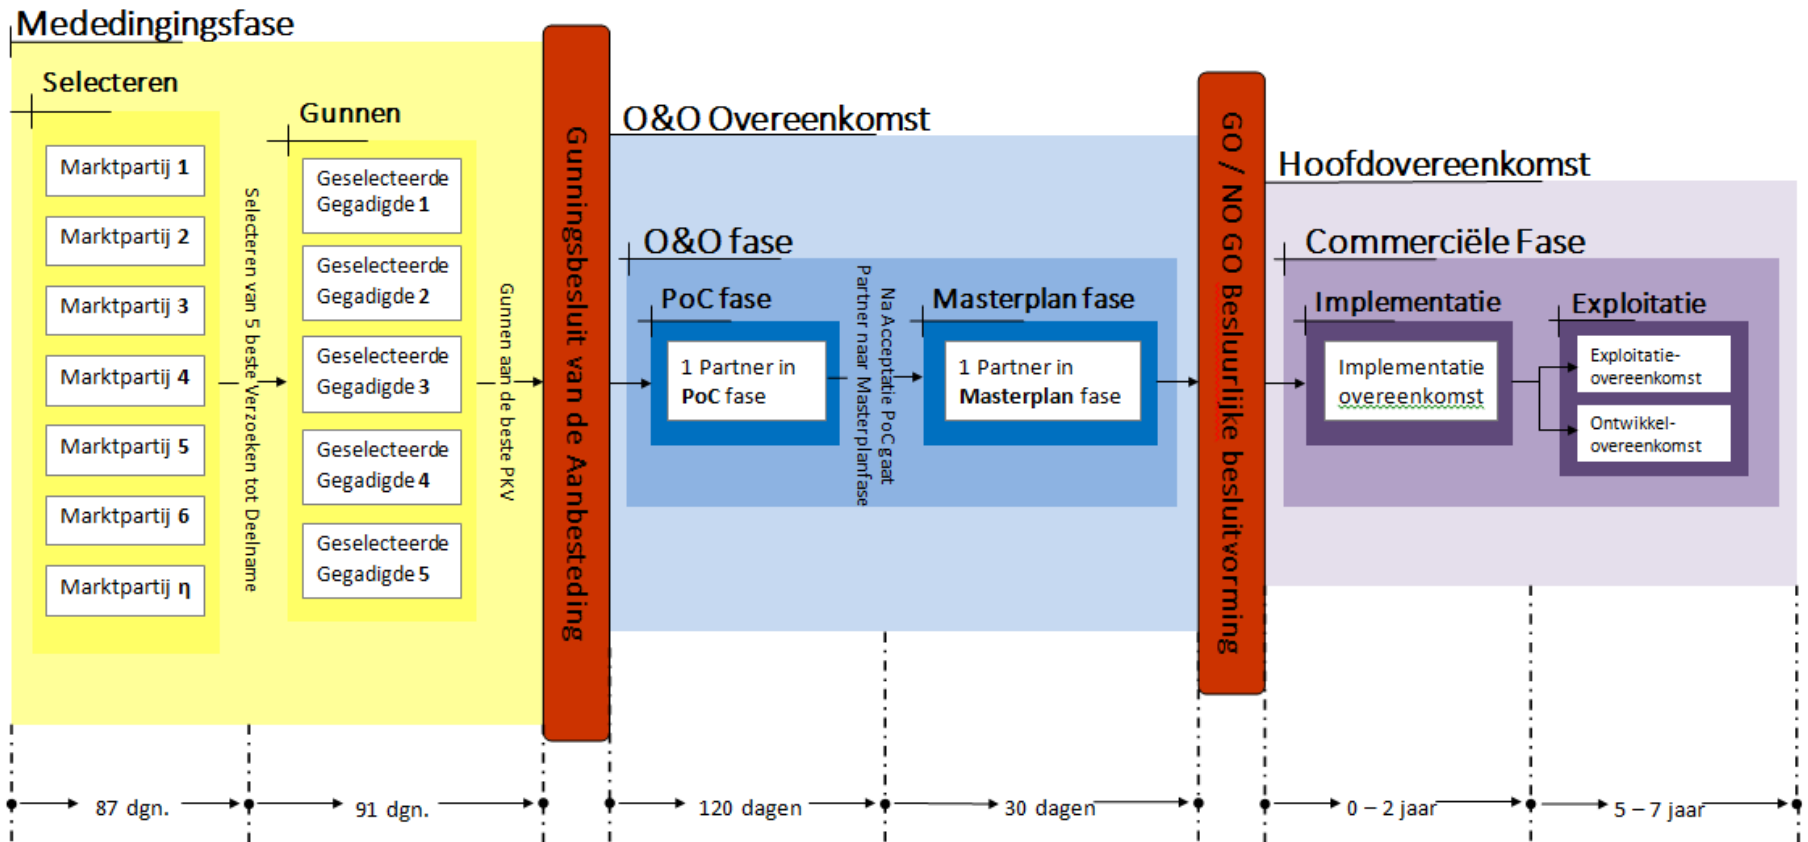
Mededingingsfase

Selecteren

Marktpartij 1
Marktpartij 2
Marktpartij 3
Marktpartij 4
Marktpartij 5
Marktpartij 6
Marktpartij η

Selecteren van 5 beste Verzoeken tot Deelname

Gunnen

Geselecteerde Gegadigde 1
Geselecteerde Gegadigde 2
Geselecteerde Gegadigde 3
Geselecteerde Gegadigde 4
Geselecteerde Gegadigde 5

Gunnen aan de beste PKV

Gunningsbesluit van de Aanbesteding

O&O Overeenkomst

O&O fase

PoC fase

1 Partner in PoC fase

Na Acceptatie PoC gaat Partner naar Masterplanfase

Masterplan fase

1 Partner in Masterplan fase

GO / NO GO Besluurlijke besluitvorming

Hoofdovereenkomst

Commerciële Fase

Implementatie

Implementatie overeenkomst

Exploitatie

Exploitatie-overeenkomst

Ontwikkel-overeenkomst

87 dgn.
91 dgn.
120 dagen
30 dagen
0 – 2 jaar
5 – 7 jaar